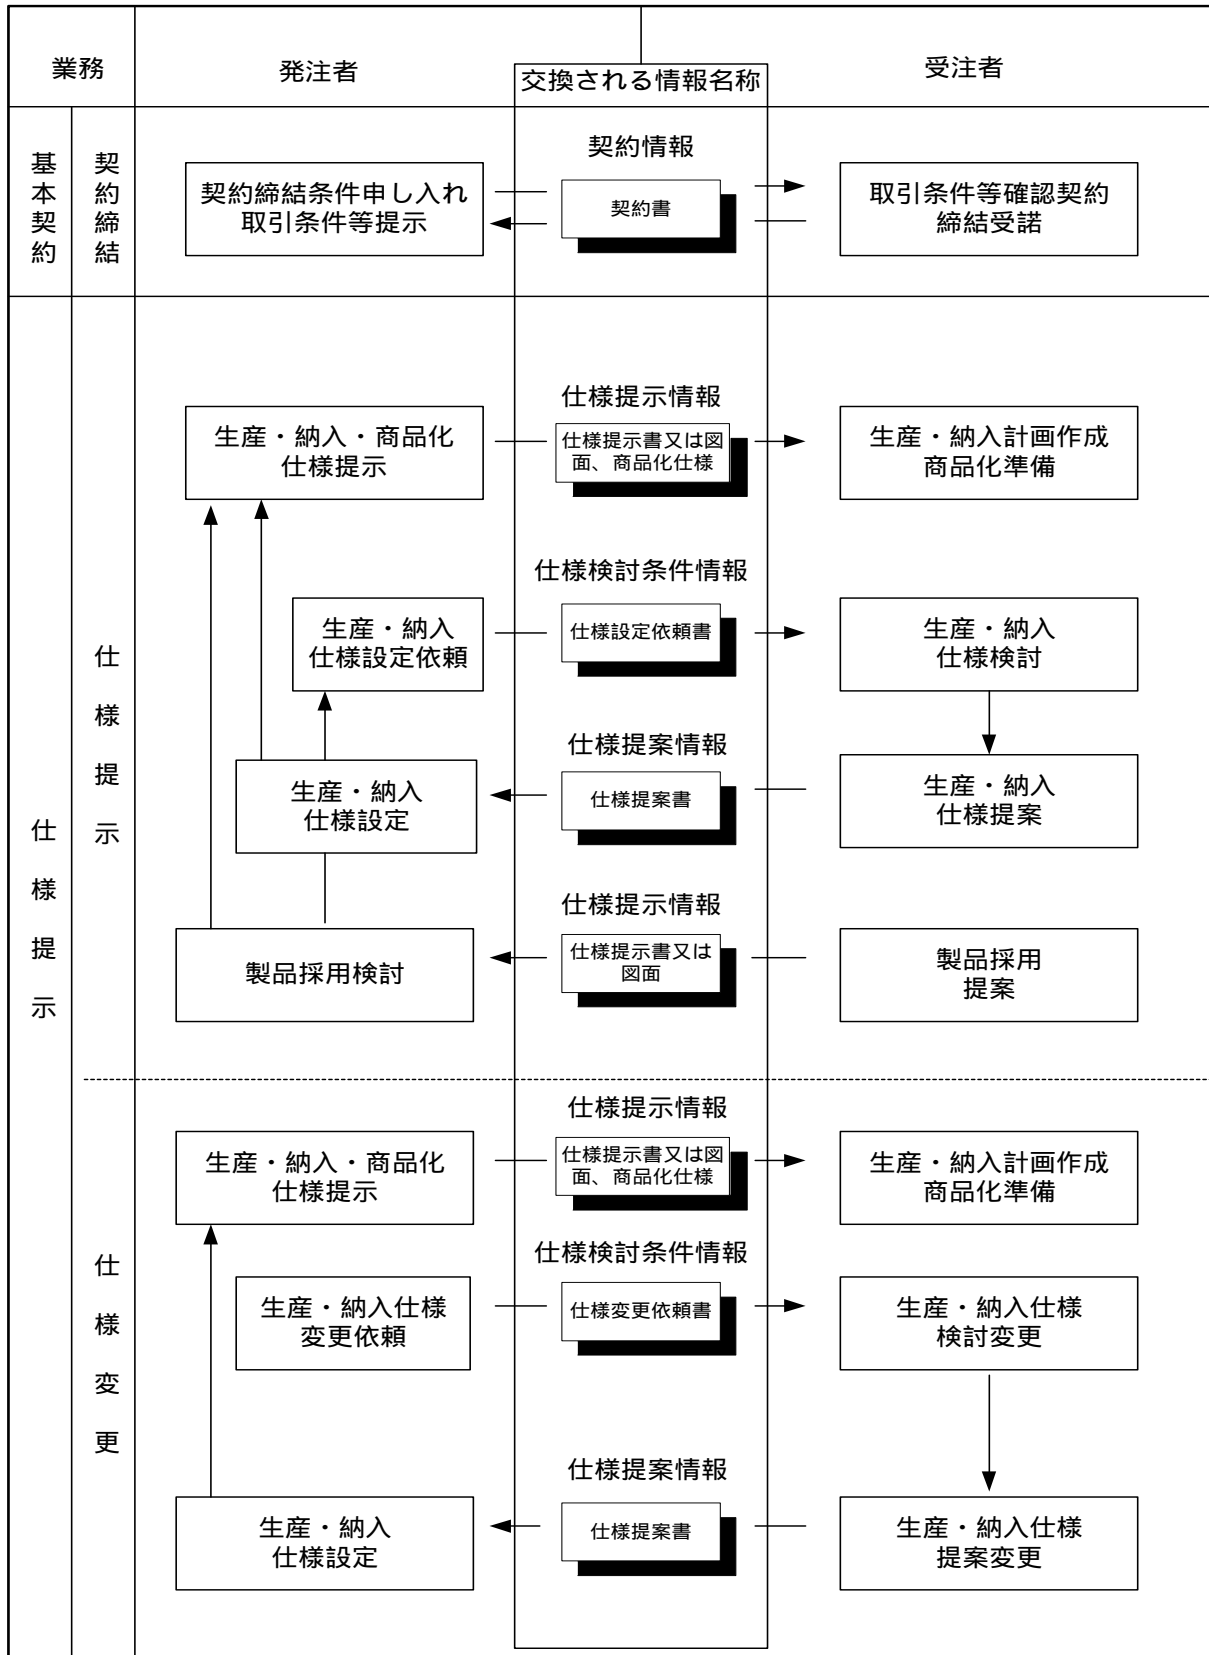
業務

発注者

交換される情報名称

受注者

基本契約

契約締結

契約情報

契約締結条件申し入れ
取引条件等提示

契約書

取引条件等確認契約締結受諾

仕様提示

仕様提示

仕様提示情報

生産・納入・商品化
仕様提示

仕様提示書又は図面、商品化仕様

生産・納入計画作成
商品化準備

仕様検討条件情報

生産・納入
仕様設定依頼

仕様設定依頼書

生産・納入
仕様検討

仕様提案情報

生産・納入
仕様設定

仕様提案書

生産・納入
仕様提案

仕様提示情報

製品採用検討

仕様提示書又は図面

製品採用
提案

仕様変更

仕様提示情報

生産・納入・商品化
仕様提示

仕様提示書又は図面、商品化仕様

生産・納入計画作成
商品化準備

仕様検討条件情報

生産・納入仕様
変更依頼

仕様変更依頼書

生産・納入仕様
検討変更

仕様提案情報

生産・納入
仕様設定

仕様提案書

生産・納入仕様
提案変更